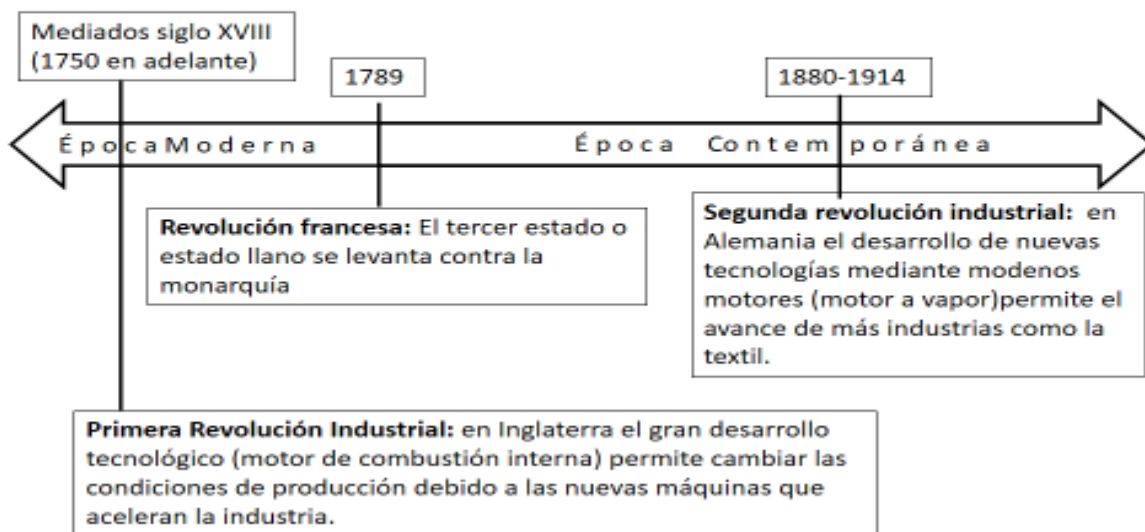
Mediados siglo XVIII (1750 en adelante)

1789

1880-1914

Época Moderna

Época Contemporánea

**Revolución francesa:** El tercer estado o estado llano se levanta contra la monarquía

**Segunda revolución industrial:** en Alemania el desarrollo de nuevas tecnologías mediante modenos motores (motor a vapor)permite el avance de más industrias como la textil.

**Primera Revolución Industrial:** en Inglaterra el gran desarrollo tecnológico (motor de combustión interna) permite cambiar las condiciones de producción debido a las nuevas máquinas que aceleran la industria.